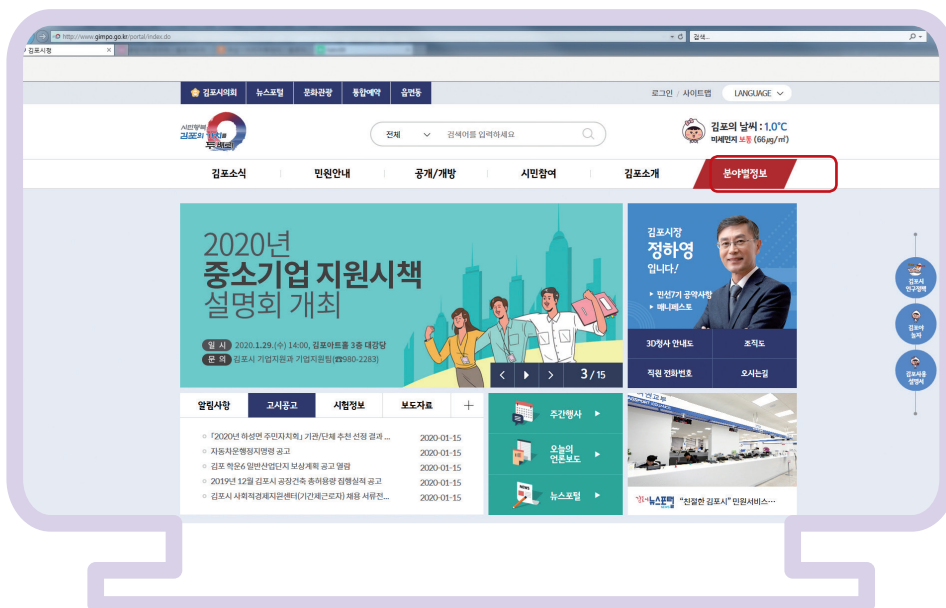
http://www.gimpo.go.kr/portal/index.do

검색...

김포시청

김포시의회 뉴스포털 문화관광 통합예약 읍면동

로그인 사이트맵 LANGUAGE

시민행복 김포의 가치를 두배로

전체 검색어를 입력하세요

김포의 날씨 : 1.0℃
미세먼지 보통 (66㎍/㎥)

김포소식 민원안내 공개/개방 시민참여 김포소개 분야별정보

2020년
중소기업 지원시책
설명회 개최

일 시 2020.1.29.(수) 14:00, 김포아트홀 3층 대강당
문 의 김포시 기업지원과 기업지원팀(☎980-2283)

3 / 15

김포시장
정하영
입니다!

▸ 민선7기 공약사항
▸ 매니페스토

3D청사 안내도 조직도
직원 전화번호 오시는길

알림사항 고시공고 시험정보 보도자료 +

「2020년 하성면 주민자치회」 기관/단체 추천 선정 결과 ... 2020-01-15
자동차운행정지명령 공고 2020-01-15
김포 학운6 일반산업단지 보상계획 공고 열람 2020-01-15
2019년 12월 김포시 공장건축 총허용량 집행실적 공고 2020-01-15
김포시 사회적경제지원센터(기간제근로자) 채용 서류전... 2020-01-15

주간행사
오늘의 언론보도
뉴스포털

김포뉴스포털 "친절한 김포시" 민원서비스...

김포시 민선7기 공약
김포야 놀자
김포시홍 설명서